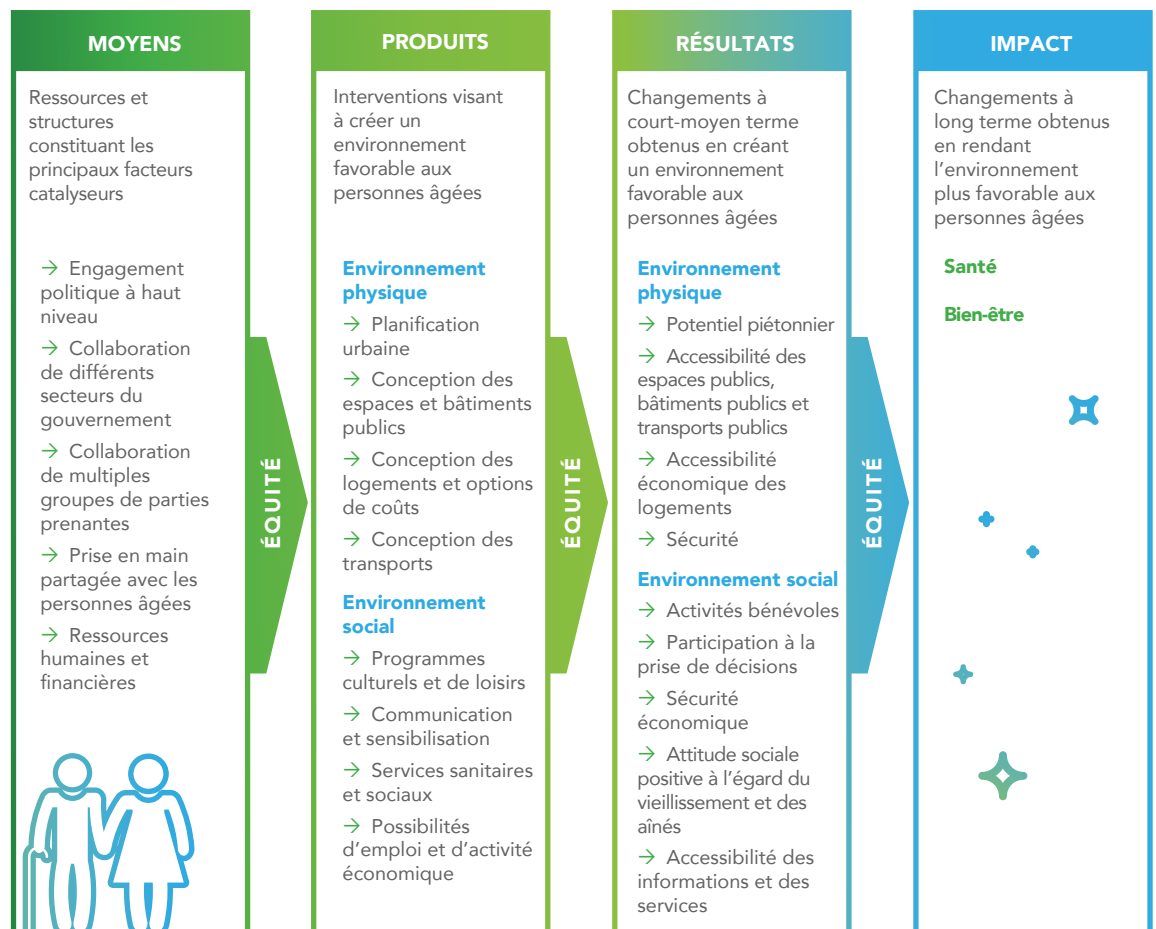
MOYENS

Ressources et structures constituant les principaux facteurs catalyseurs

→ Engagement politique à haut niveau

→ Collaboration de différents secteurs du gouvernement

→ Collaboration de multiples groupes de parties prenantes

→ Prise en main partagée avec les personnes âgées

→ Ressources humaines et financières

ÉQUITÉ

PRODUITS

Interventions visant à créer un environnement favorable aux personnes âgées

Environnement physique

→ Planification urbaine

→ Conception des espaces et bâtiments publics

→ Conception des logements et options de coûts

→ Conception des transports

Environnement social

→ Programmes culturels et de loisirs

→ Communication et sensibilisation

→ Services sanitaires et sociaux

→ Possibilités d’emploi et d’activité économique

ÉQUITÉ

RÉSULTATS

Changements à court-moyen terme obtenus en créant un environnement favorable aux personnes âgées

Environnement physique

→ Potentiel piétonnier

→ Accessibilité des espaces publics, bâtiments publics et transports publics

→ Accessibilité économique des logements

→ Sécurité

Environnement social

→ Activités bénévoles

→ Participation à la prise de décisions

→ Sécurité économique

→ Attitude sociale positive à l’égard du vieillissement et des aînés

→ Accessibilité des informations et des services

ÉQUITÉ

IMPACT

Changements à long terme obtenus en rendant l’environnement plus favorable aux personnes âgées

Santé

Bien-être